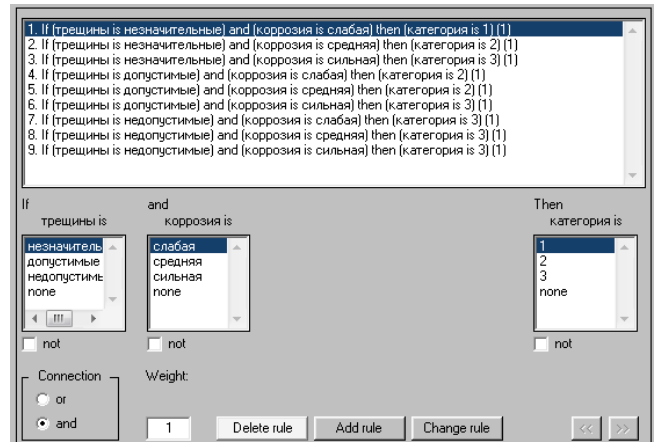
1. If (трещины is незначительные) and (коррозия is слабая) then (категория is 1) (1)
2. If (трещины is незначительные) and (коррозия is средняя) then (категория is 2) (1)
3. If (трещины is незначительные) and (коррозия is сильная) then (категория is 3) (1)
4. If (трещины is допустимые) and (коррозия is слабая) then (категория is 2) (1)
5. If (трещины is допустимые) and (коррозия is средняя) then (категория is 2) (1)
6. If (трещины is допустимые) and (коррозия is сильная) then (категория is 3) (1)
7. If (трещины is недопустимые) and (коррозия is слабая) then (категория is 3) (1)
8. If (трещины is недопустимые) and (коррозия is средняя) then (категория is 3) (1)
9. If (трещины is недопустимые) and (коррозия is сильная) then (категория is 3) (1)

If
трещины is
незначитель
допустимые
недопустимь
none
not

and
коррозия is
слабая
средняя
сильная
none
not

Then
категория is
1
2
3
none
not

Connection
or
and

Weight:
1
Delete rule
Add rule
Change rule
<<
>>